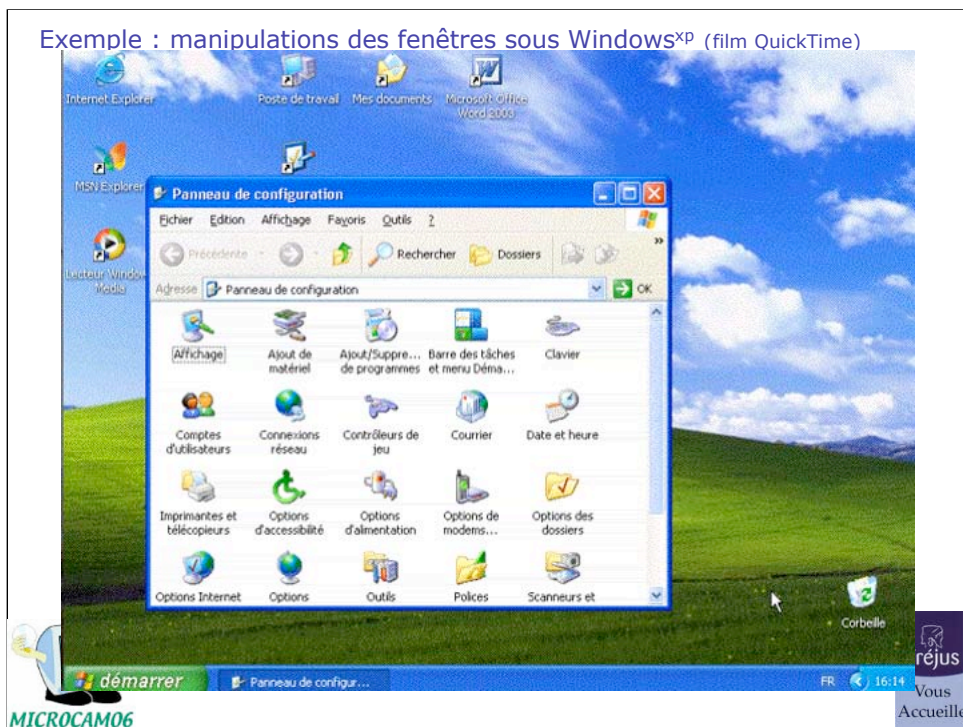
Exemple : manipulations des fenêtres sous Windows$^{xp}$ (film QuickTime)

Internet Explorer
Poste de travail
Mes documents
Microsoft Office Word 2003
MSN Explorer
Lecteur Windows Media

Panneau de configuration
Fichier Edition Affichage Favoris Outils ?
Précédente Rechercher Dossiers
Adresse Panneau de configuration OK

Affichage
Ajout de matériel
Ajout/Suppre... de programmes
Barre des tâches et menu Déma...
Clavier
Comptes d'utilisateurs
Connexions réseau
Contrôleurs de jeu
Courrier
Date et heure
Imprimantes et télécopieurs
Options d'accessibilité
Options d'alimentation
Options de modems...
Options des dossiers
Options Internet
Options
Outils
Polices
Scanneurs et

Corbeille
démarrer
Panneau de configur...
FR 16:14

MICROCAM06
réjus
Vous Accueille